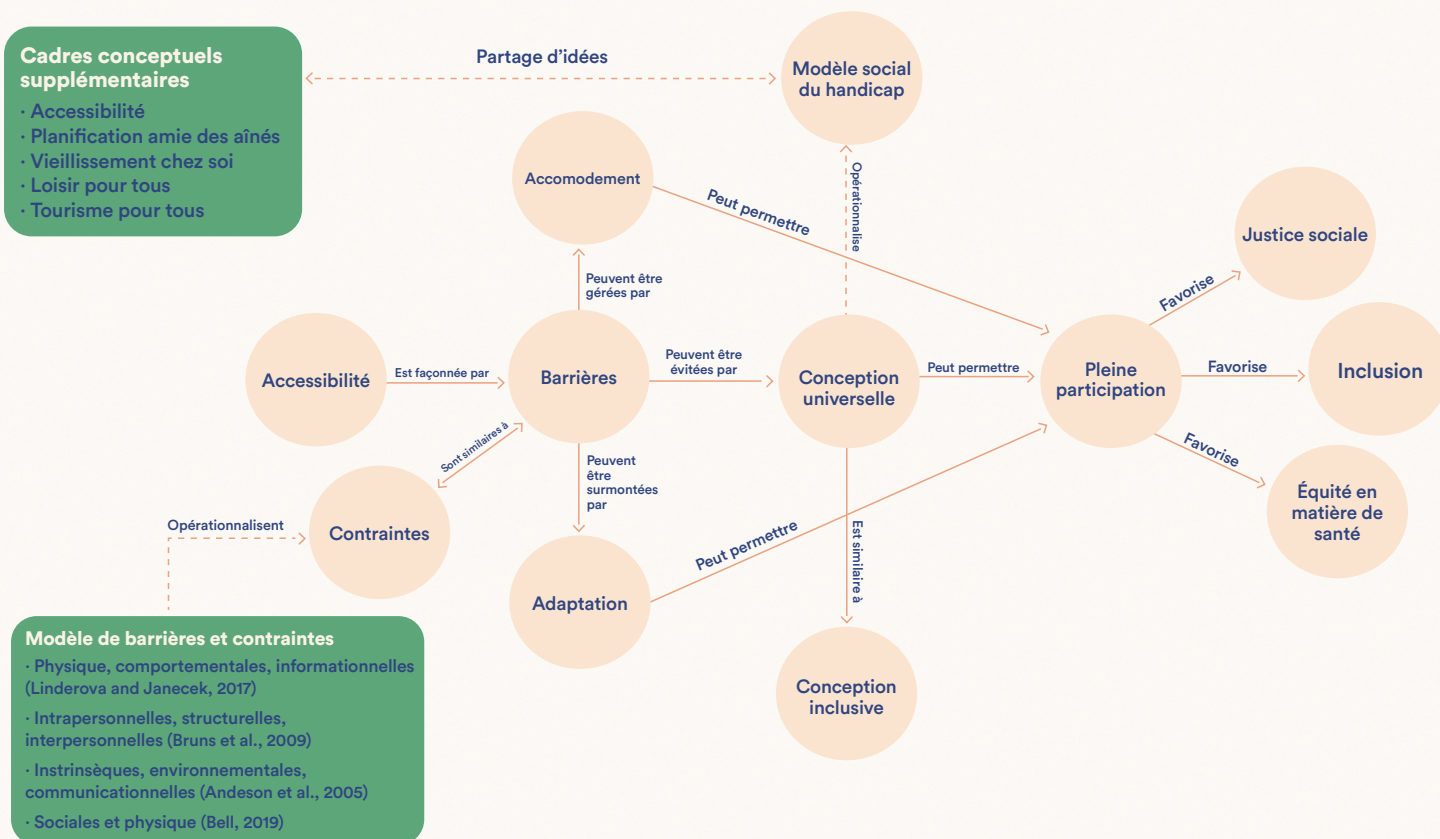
Cadres conceptuels supplémentaires
· Accessibilité
· Planification amie des aînés
· Vieillissement chez soi
· Loisir pour tous
· Tourisme pour tous

Partage d'idées

Modèle social du handicap

Accomodement

Peut permettre

Opérationnalise

Justice sociale

Peuvent être gérées par

Favorise

Accessibilité

Est façonnée par

Barrières

Peuvent être évitées par

Conception universelle

Peut permettre

Pleine participation

Favorise

Inclusion

Sont similaires à

Peuvent être surmontées par

Favorise

Équité en matière de santé

Opérationnalisent

Contraintes

Peut permettre

Est similaire à

Adaptation

Conception inclusive

Modèle de barrières et contraintes
· Physique, comportementales, informationnelles (Linderova and Janecek, 2017)
· Intrapersonnelles, structurelles, interpersonnelles (Bruns et al., 2009)
· Instrinsèques, environnementales, communicationnelles (Andeson et al., 2005)
· Sociales et physique (Bell, 2019)